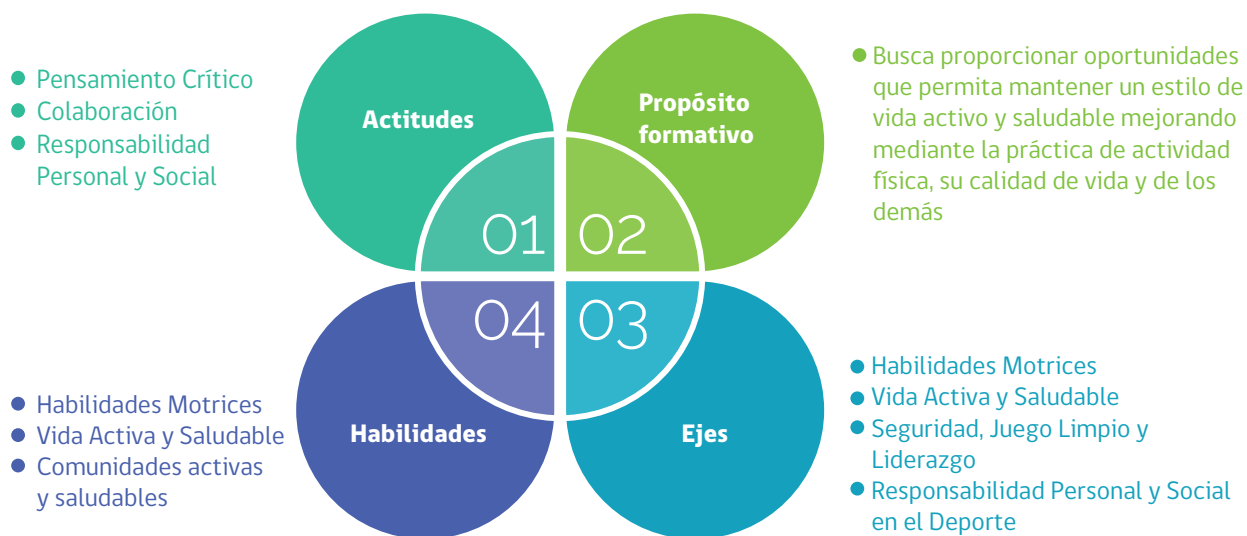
- Pensamiento Crítico
- Colaboración
- Responsabilidad Personal y Social

Actitudes

01

Propósito formativo

02

- Busca proporcionar oportunidades que permita mantener un estilo de vida activo y saludable mejorando mediante la práctica de actividad física, su calidad de vida y de los demás

04

03

Habilidades

Ejes

- Habilidades Motrices
- Vida Activa y Saludable
- Comunidades activas y saludables

- Habilidades Motrices
- Vida Activa y Saludable
- Seguridad, Juego Limpio y Liderazgo
- Responsabilidad Personal y Social en el Deporte